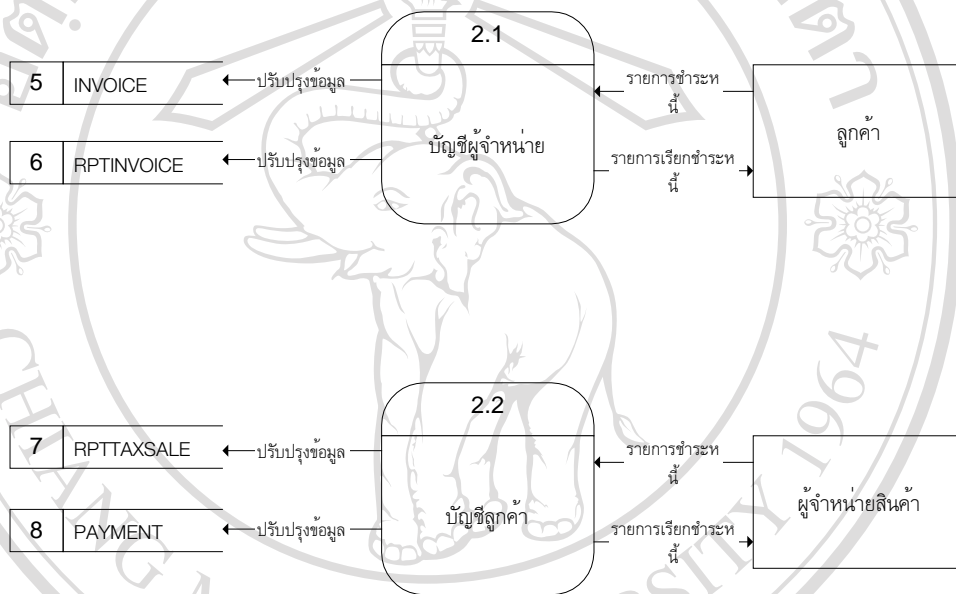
5 INVOICE

ปรับปรุงข้อมูล

6 RPTINVOICE

ปรับปรุงข้อมูล

2.1

บัญชีผู้จำหน่าย

รายการชำระหนี้

รายการเรียกชำระหนี้

ลูกค้า

7 RPTTAXSALE

ปรับปรุงข้อมูล

8 PAYMENT

ปรับปรุงข้อมูล

2.2

บัญชีลูกค้า

รายการชำระหนี้

รายการเรียกชำระหนี้

ผู้จำหน่ายสินค้า

CHIANG

1964